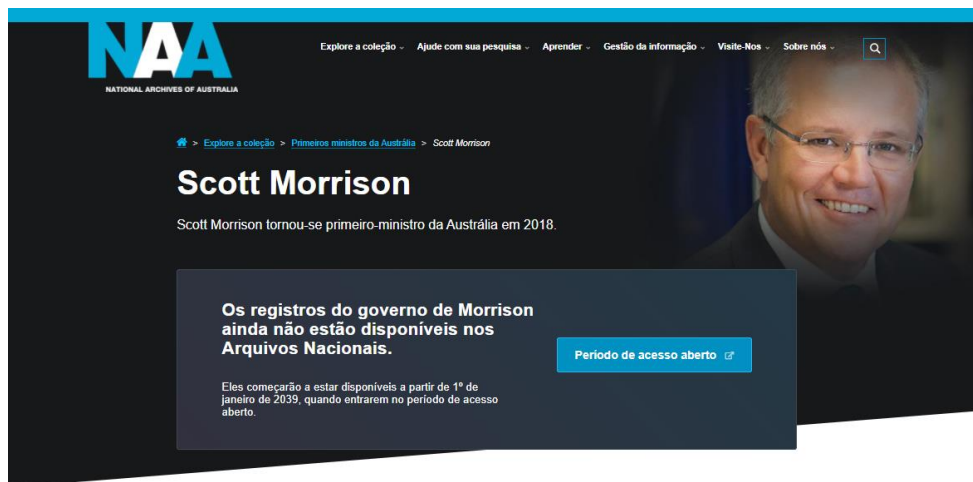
NAA
NATIONAL ARCHIVES OF AUSTRALIA

Explore a coleção ⌄ Ajude com sua pesquisa ⌄ Aprender ⌄ Gestão da informação ⌄ Visite-Nos ⌄ Sobre nós ⌄

> Explore a coleção > Primeiros ministros da Austrália > Scott Morrison

Scott Morrison

Scott Morrison tornou-se primeiro-ministro da Austrália em 2018.

Os registros do governo de Morrison ainda não estão disponíveis nos Arquivos Nacionais.

Eles começarão a estar disponíveis a partir de 1º de janeiro de 2039, quando entrarem no período de acesso aberto.

Período de acesso aberto